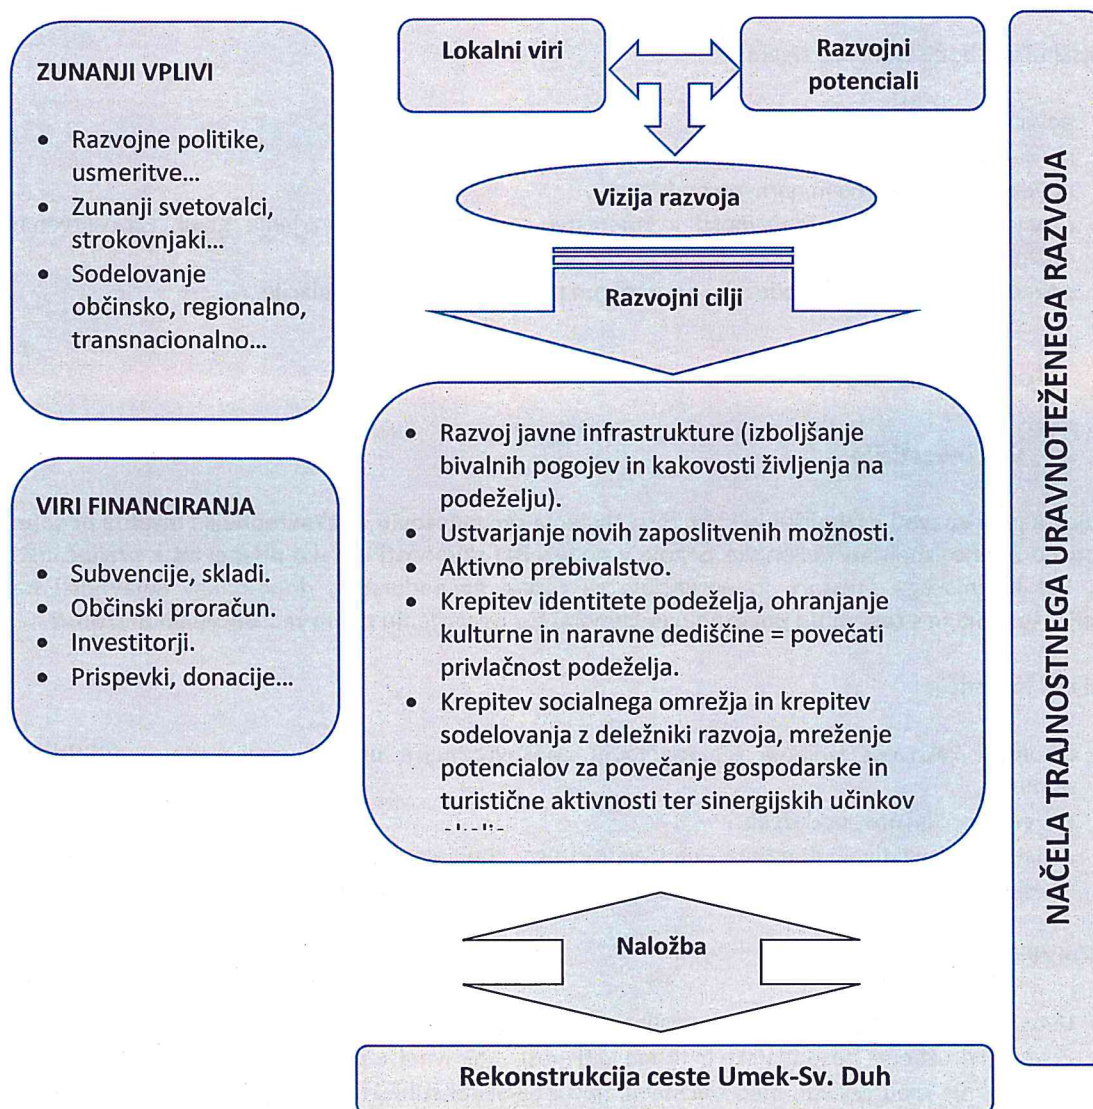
ZUNANJI VPLIVI

- Razvojne politike, usmeritve...
- Zunanji svetovalci, strokovnjaki...
- Sodelovanje občinsko, regionalno, transnacionalno...

VIRI FINANCIRANJA

- Subvencije, skladi.
- Občinski proračun.
- Investitorji.
- Prispevki, donacije...

Lokalni viri

Razvojni potenciali

Vizija razvoja

Razvojni cilji

- Razvoj javne infrastrukture (izboljšanje bivalnih pogojev in kakovosti življenja na podeželju).
- Ustvarjanje novih zaposlitvenih možnosti.
- Aktivno prebivalstvo.
- Krepitev identitete podeželja, ohranjanje kulturne in naravne dediščine = povečati privlačnost podeželja.
- Krepitev socialnega omrežja in krepitev sodelovanja z deležniki razvoja, mreženje potencialov za povečanje gospodarske in turistične aktivnosti ter sinergijskih učinkov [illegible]

Naložba

Rekonstrukcija ceste Umek-Sv. Duh

NAČELA TRAJNOSTNEGA URAVNOTEŽENEGA RAZVOJA